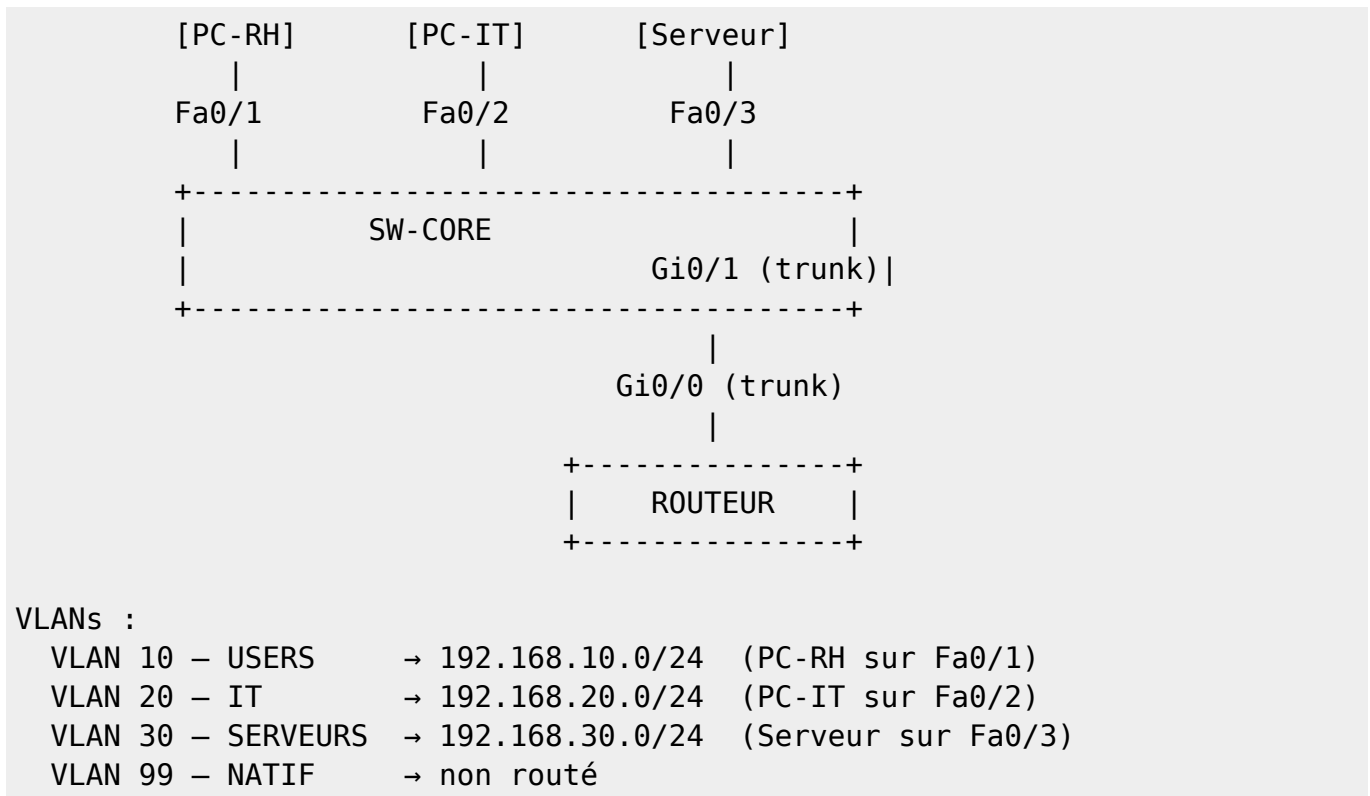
[PC-RH]      [PC-IT]      [Serveur]
Fa0/1        Fa0/2        Fa0/3

SW-CORE
Gi0/1 (trunk)

Gi0/0 (trunk)

ROUTEUR

VLANs :
VLAN 10 – USERS → 192.168.10.0/24 (PC-RH sur Fa0/1)
VLAN 20 – IT → 192.168.20.0/24 (PC-IT sur Fa0/2)
VLAN 30 – SERVEURS → 192.168.30.0/24 (Serveur sur Fa0/3)
VLAN 99 – NATIF → non routé